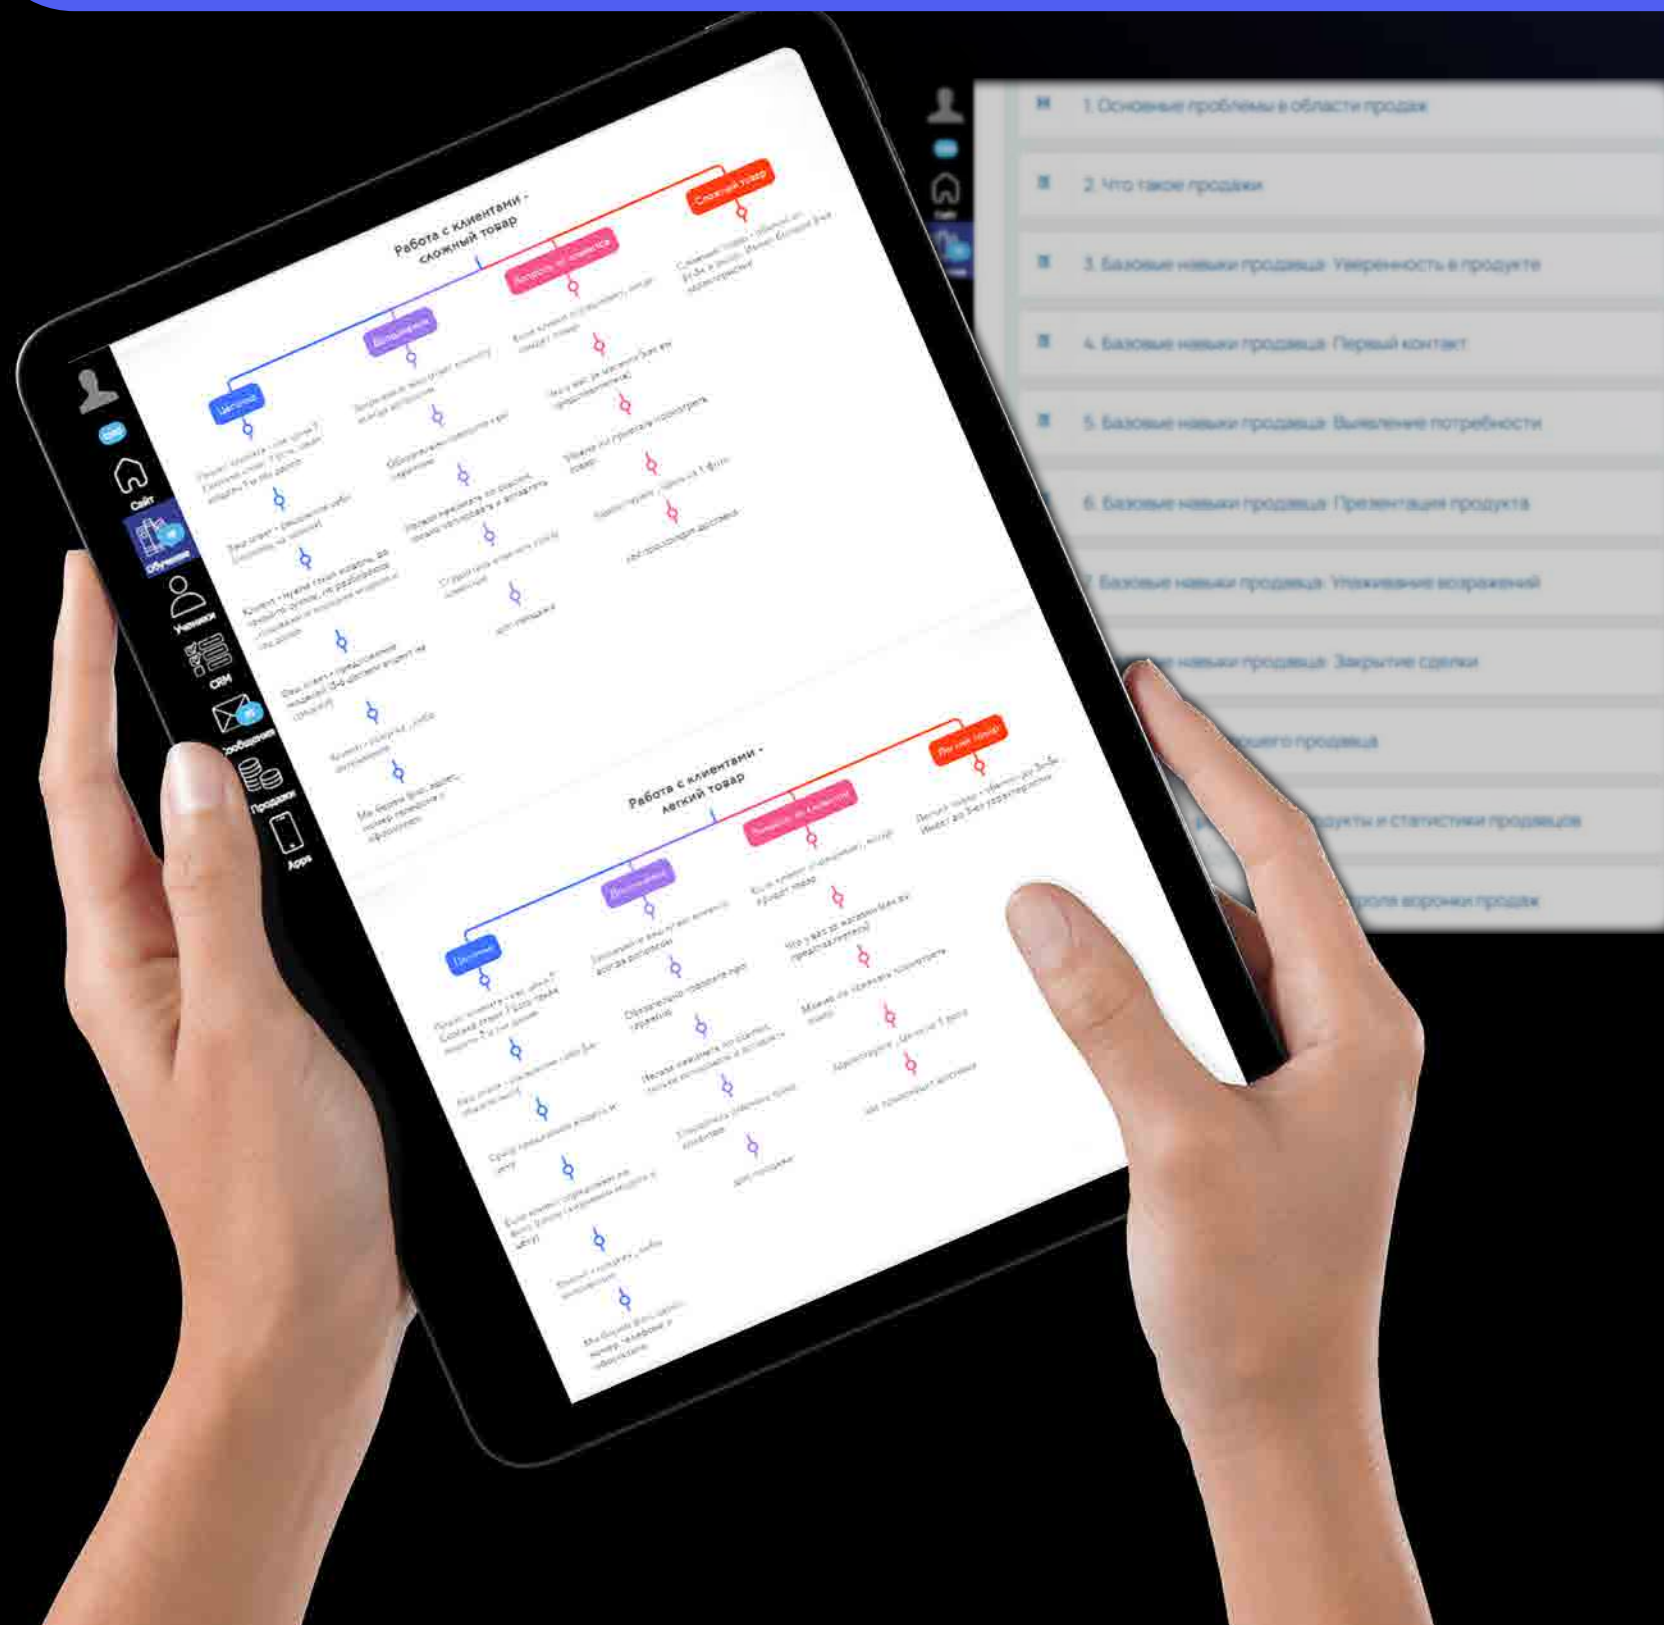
1. Основные проблемы в области продаж

2. Что такое продажи

3. Базовые навыки продавца: Уверенность в продукте

4. Базовые навыки продавца: Первый контакт

5. Базовые навыки продавца: Выявление потребности

6. Базовые навыки продавца: Презентация продукта

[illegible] Базовые навыки продавца: Упаживание возражений

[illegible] навыки продавца: Закрытие сделки

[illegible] продавца

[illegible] продукты и статистики продавцов

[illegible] воронки продаж

Сайт

Обучение

Ученики

CRM

Сообщения

Продажи

Apps

Работа с клиентами - сложный товар

Сложный товар

Цена

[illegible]

Работа с клиентами - легкий товар

Легкий товар

Цена

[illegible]